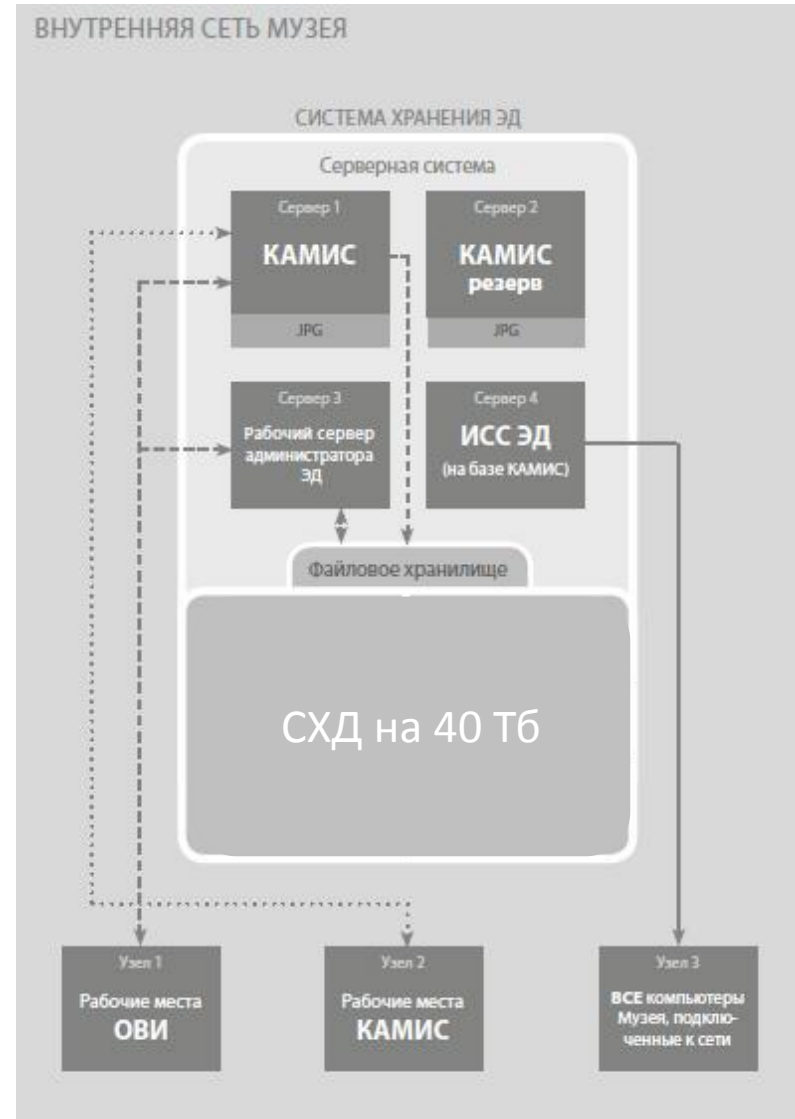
ВНУТРЕННЯЯ СЕТЬ МУЗЕЯ

СИСТЕМА ХРАНЕНИЯ ЭД

Серверная система

Сервер 1
КАМИС
JPG

Сервер 2
КАМИС
резерв
JPG

Сервер 3
Рабочий сервер администратора ЭД

Сервер 4
ИСС ЭД
(на базе КАМИС)

Файловое хранилище

СХД на 40 Тб

Узел 1
Рабочие места
ОВИ

Узел 2
Рабочие места
КАМИС

Узел 3
ВСЕ компьютеры Музея, подключенные к сети